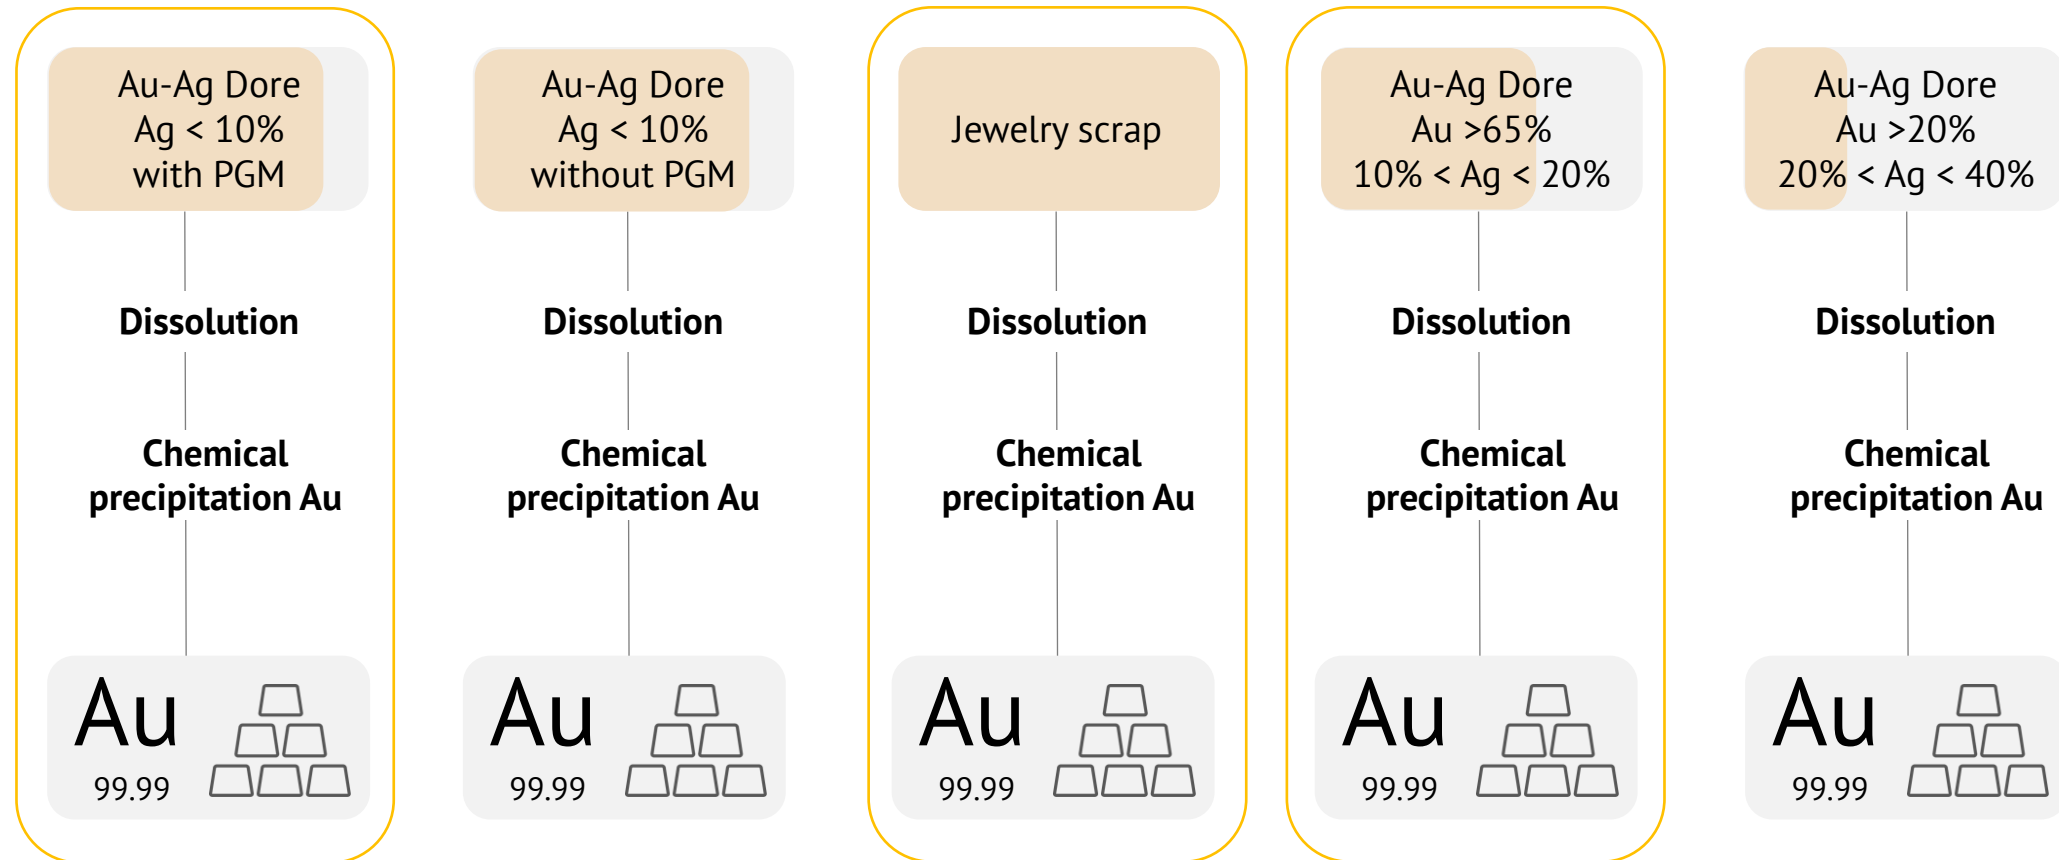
Au-Ag Dore
Ag < 10%
with PGM

Dissolution

Chemical precipitation Au

Au
99.99

Au-Ag Dore
Ag < 10%
without PGM

Dissolution

Chemical precipitation Au

Au
99.99

Jewelry scrap

Dissolution

Chemical precipitation Au

Au
99.99

Au-Ag Dore
Au >65%
10% < Ag < 20%

Dissolution

Chemical precipitation Au

Au
99.99

Au-Ag Dore
Au >20%
20% < Ag < 40%

Dissolution

Chemical precipitation Au

Au
99.99